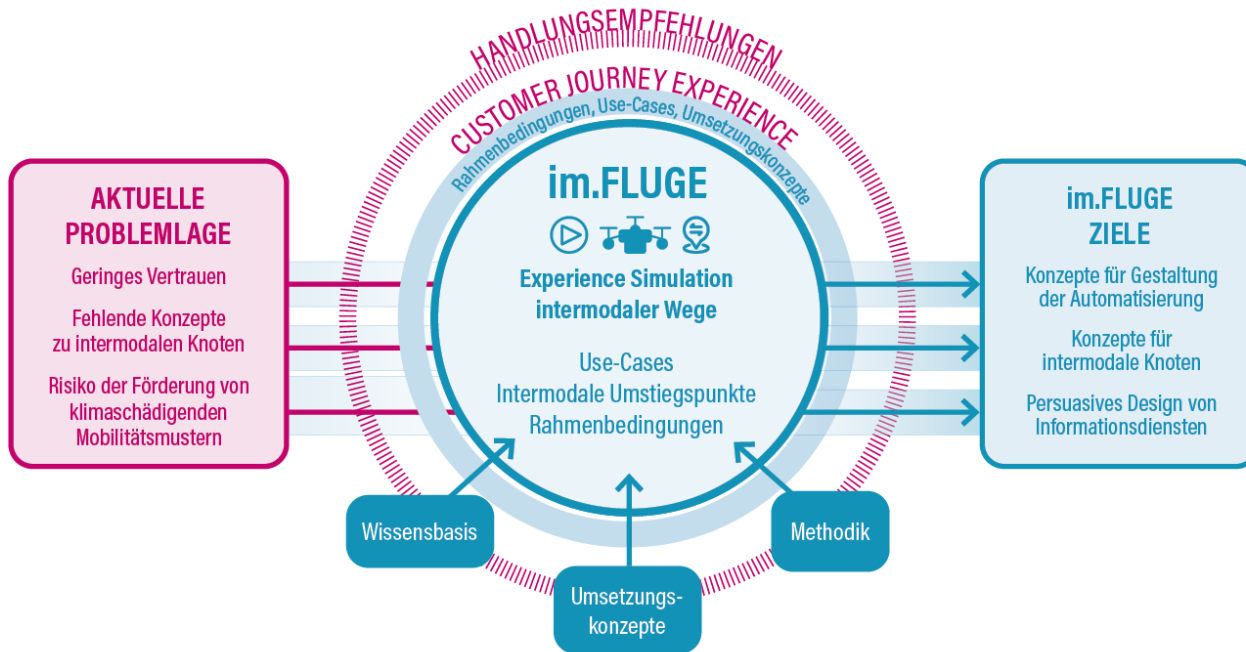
HANDLUNGSEMPFEHLUNGEN

CUSTOMER JOURNEY EXPERIENCE

Rahmenbedingungen, Use-Cases, Umsetzungskonzepte

AKTUELLE PROBLEMLAGE

Geringes Vertrauen

Fehlende Konzepte zu intermodalen Knoten

Risiko der Förderung von klimaschädigenden Mobilitätsmustern

im.FLUGE

Experience Simulation intermodaler Wege

Use-Cases
Intermodale Umstiegspunkte
Rahmenbedingungen

im.FLUGE ZIELE

Konzepte für Gestaltung der Automatisierung

Konzepte für intermodale Knoten

Persuasives Design von Informationsdiensten

Wissensbasis

Methodik

Umsetzungskonzepte